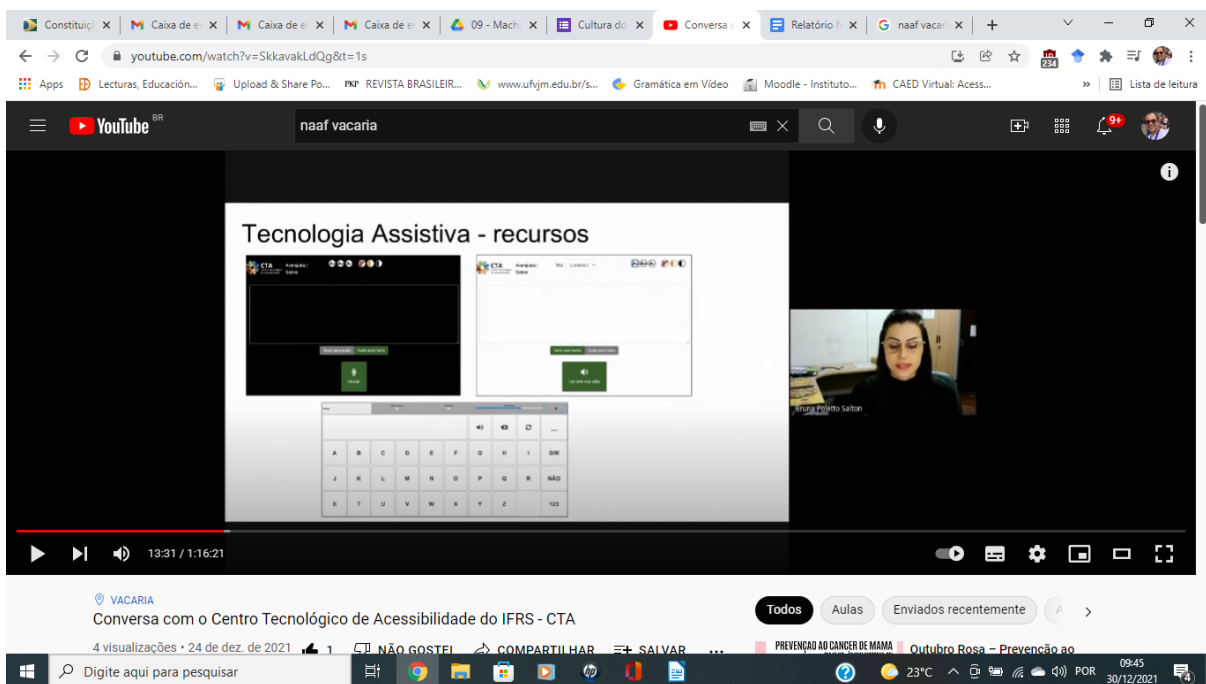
Constituiçã | Caixa de e | Caixa de e | Caixa de e | 09 - Machi | Cultura do | Conversa c | Relatório N | naaf vacar

youtube.com/watch?v=SkkavakLdQg&t=1s

Apps | Lecturas, Educación... | Upload & Share Po... | REVISTA BRASILEIR... | www.ufvjm.edu.br/s... | Gramática em Vídeo | Moodle - Instituto... | CAED Virtual: Acess... | Lista de leitura

YouTube BR

naaf vacaria

9+

Tecnologia Assistiva - recursos

CTA

Falar

Ler em voz alta

A B C D E F G H I SIM
J K L M N O P Q R NÃO
S T U V W X Y Z 123

Bruna Poletto Salton

13:31 / 1:16:21

VACARIA

Conversa com o Centro Tecnológico de Acessibilidade do IFRS - CTA

4 visualizações • 24 de dez. de 2021 1 NÃO GOSTEI COMPARTILHAR SALVAR ...

Todos | Aulas | Enviados recentemente

PREVENÇÃO AO CÂNCER DE MAMA Outubro Rosa – Prevenção ao

Digite aqui para pesquisar

23°C POR 09:45 30/12/2021